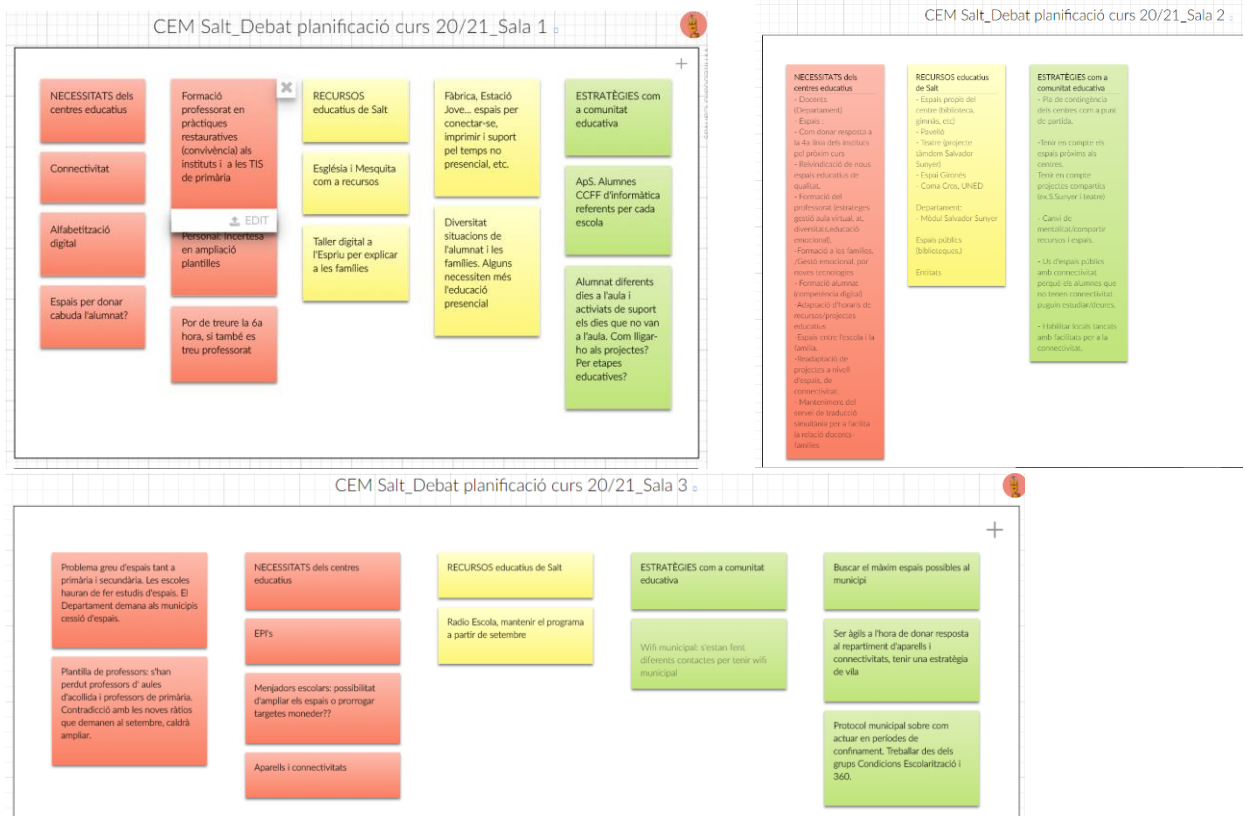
CEM Salt_Debat planificació curs 20/21_Sala 1

NECESSITATS dels centres educatius

Connectivitat

Alfabetització digital

Espais per donar cabuda l'alumnat?

Formació professorat en pràctiques restauratives (convivència) als instituts i a les TIS de primària

EDIT

Personal: incertesa en ampliació plantilles

Por de treure la 6a hora, si també es treu professorat

RECURSOS educatius de Salt

Església i Mesquita com a recursos

Taller digital a l'Espriu per explicar a les famílies

Fàbrica, Estació Jove... espais per conectar-se, imprimir i suport pel temps no presencial, etc.

Diversitat situacions de l'alumnat i les famílies. Alguns necessiten més l'educació presencial

ESTRATÈGIES com a comunitat educativa

ApS. Alumnes CCFF d'informàtica referents per cada escola

Alumnat diferents dies a l'aula i activiats de suport els dies que no van a l'aula. Com lligar-ho als projectes? Per etapes educatives?

CEM Salt_Debat planificació curs 20/21_Sala 2

NECESSITATS dels centres educatius
- Docents (Departament)
- Espais
- Com donar resposta a la 4a línia dels instituts pel pròxim curs
- Reivindicació de nous espais educatius de qualitat.
- Formació del professorat (estrategies gestió aula virtual, at. diversitat,educació emocional).
-Formació a les famílies. /Gestió emocional, por noves tecnologies.
- Formació alumnat (competència digital)
-Adaptació d'horaris de recursos/projectes educatius
-Espais entre l'escola i la família.
-Readaptació de projectes a nivell d'espais, de connectivitat.
- Manteniment del servei de traducció simultània per a facilitar la relació docents-famílies

RECURSOS educatius de Salt
- Espais propis del centre (biblioteca, gimnàs, etc)
- Pavelló
- Teatre (projecte Jàndem Salvador Sunyer)
- Espai Gironès
- Coma Cros, UNED

Departament:
- Mòdul Salvador Sunyer

Espais públics (biblioteques.)

Entitats

ESTRATÈGIES com a comunitat educativa
- Pla de contingència dels centres com a punt de partida.

-Tenir en compte els espais pròxims als centres.
Tenir en compte projectes compartits (ex.S.Sunyer i teatre)

- Canvi de mentalitat/compartir recursos i espais.

- Us d'espais públics amb connectivitat, perquè els alumnes que no tenen connectivitat puguin estudiar/deures.

- Habilitar locals (ancats amb facilitats per a la connectivitat.

CEM Salt_Debat planificació curs 20/21_Sala 3

Problema greu d'espais tant a primària i secundària. Les escoles hauran de fer estudis d'espais. El Departament demana als municipis cessió d'espais.

Plantilla de professors: s'han perdut professors d' aules d'acollida i professors de primària. Contradicció amb les noves ràtios que demanen al setembre, caldrà ampliar.

NECESSITATS dels centres educatius

EPI's

Menjadors escolars: possibilitat d'ampliar els espais o prorrogar targetes moneder??

Aparells i connectivitats

RECURSOS educatius de Salt

Radio Escola, mantenir el programa a partir de setembre

ESTRATÈGIES com a comunitat educativa

Wifi municipal: s'estan fent diferents contactes per tenir wifi municipal

Buscar el màxim espais possibles al municipi

Ser àgils a l'hora de donar resposta al repartiment d'aparells i connectivitats, tenir una estratègia de vila

Protocol municipal sobre com actuar en períodes de confinament. Treballar des dels grups Condicions Escolarització i 360.